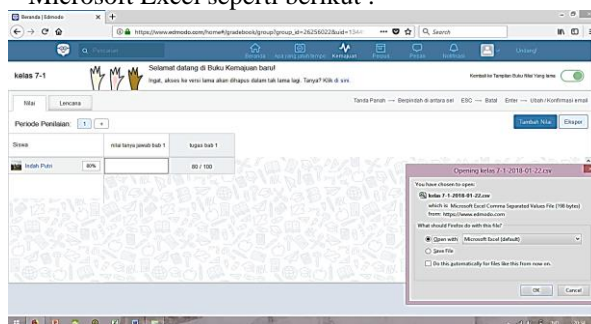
Microsoft Excel seperti berikut :

Beranda | Edmodo

https://www.edmodo.com/home#/gradebook/group?group_id=26256022&uid=134

Search

Beranda Apa yang perlu diingat Kemajuan Pesan Pesan Notifikasi Undang

kelas 7-1

Selamat datang di Buku Kemajuan baru!

Ingat, akses ke versi lama akan dihapus dalam tak lama lagi. Tanya? Klik di sini.

Kembali ke Tampilan Buku Nilai Yang lama

Nilai Lencana

Tanda Panah → Berpindah di antara sel ESC → Batal Enter → Ubah / Konfirmasi email

Periode Penilaian: 1 +

Tambah Nilai Ekspor

Siswa

nilai tanya jawab bab 1

tugas bab 1

Indah Putri 80%

80 / 100

Opening kelas 7-1-2018-01-22.csv

You have chosen to open:

kelas 7-1-2018-01-22.csv

which is: Microsoft Excel Comma Separated Values File (198 bytes)

from: https://www.edmodo.com

What should Firefox do with this file?

Open with Microsoft Excel (default)

Save File

Do this automatically for files like this from now on.

OK Cancel